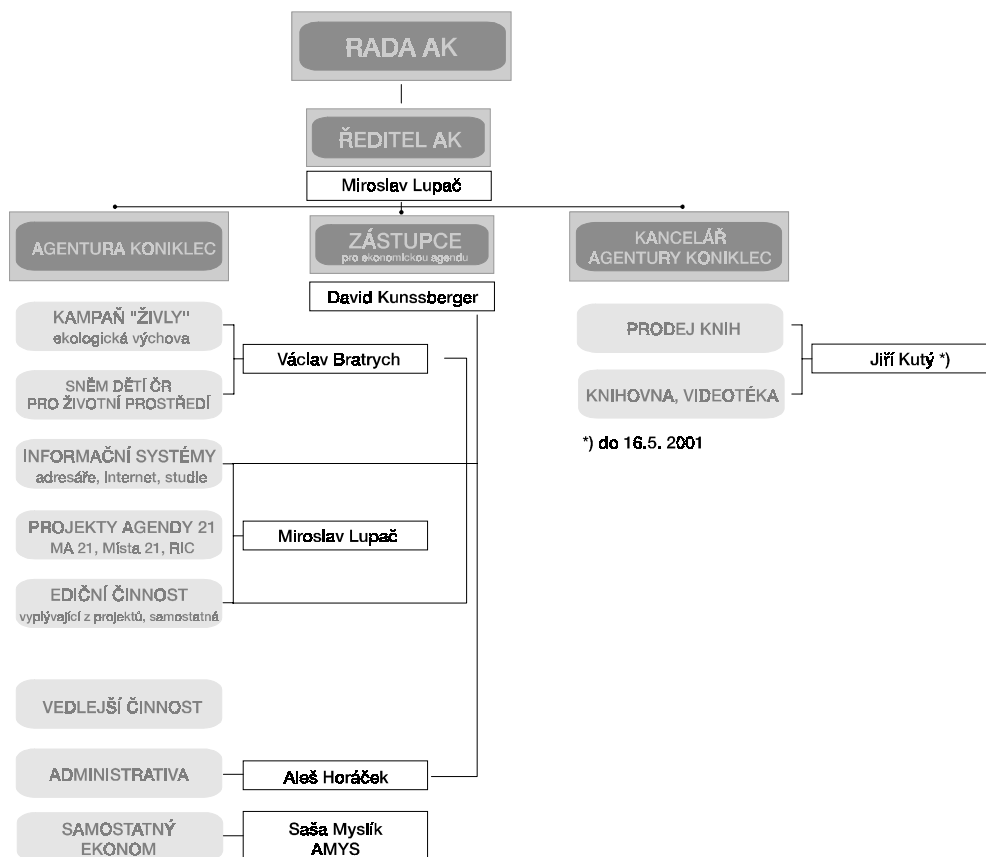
RADA AK

ŘEDITEL AK

Miroslav Lupač

AGENTURA KONIKLEC

ZÁSTUPCE
pro ekonomickou agendu

David Kunssberger

KANCELÁŘ
AGENTURY KONIKLEC

KAMPAŇ "ŽIVLY"
ekologická výchova

SNĚM DĚTÍ ČR
PRO ŽIVOTNÍ PROSTŘEDÍ

Václav Bratrych

INFORMAČNÍ SYSTÉMY
adresáře, Internet, studie

PROJEKTY AGENDY 21
MA 21, Místa 21, RIC

Miroslav Lupač

EDIČNÍ ČINNOST
vyplývající z projektů, samostatná

VEDLEJŠÍ ČINNOST

ADMINISTRATIVA

Aleš Horáček

SAMOSTATNÝ
EKONOM

Saša Myslík
AMYS

PRODEJ KNIH

KNIHOVNA, VIDEOTÉKA

Jiří Kutý *)

*) do 16.5. 2001